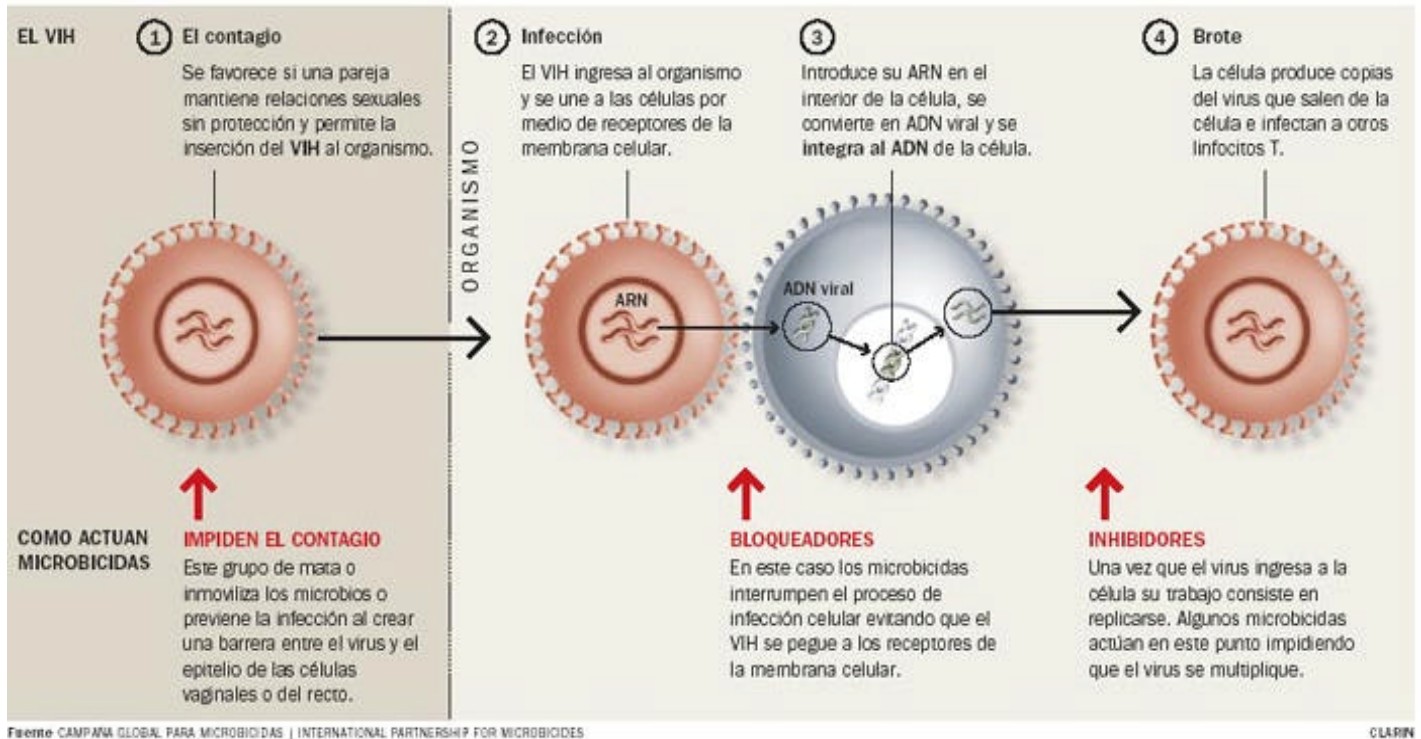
EL VIH

1 El contagio

Se favorece si una pareja mantiene relaciones sexuales sin protección y permite la inserción del VIH al organismo.

ORGANISMO

2 Infección

El VIH ingresa al organismo y se une a las células por medio de receptores de la membrana celular.

3

Introduce su ARN en el interior de la célula, se convierte en ADN viral y se integra al ADN de la célula.

4 Brote

La célula produce copias del virus que salen de la célula e infectan a otros linfocitos T.

ARN

ADN viral

COMO ACTUAN MICROBICIDAS

IMPIDEN EL CONTAGIO

Este grupo de mata o inmoviliza los microbios o previene la infección al crear una barrera entre el virus y el epitelio de las células vaginales o del recto.

BLOQUEADORES

En este caso los microbicidas interrumpen el proceso de infección celular evitando que el VIH se pegue a los receptores de la membrana celular.

INHIBIDORES

Una vez que el virus ingresa a la célula su trabajo consiste en replicarse. Algunos microbicidas actúan en este punto impidiendo que el virus se multiplique.

Fuente CAMPAÑA GLOBAL PARA MICROBICIDAS | INTERNATIONAL PARTNERSHIP FOR MICROBICIDES

CLARIN